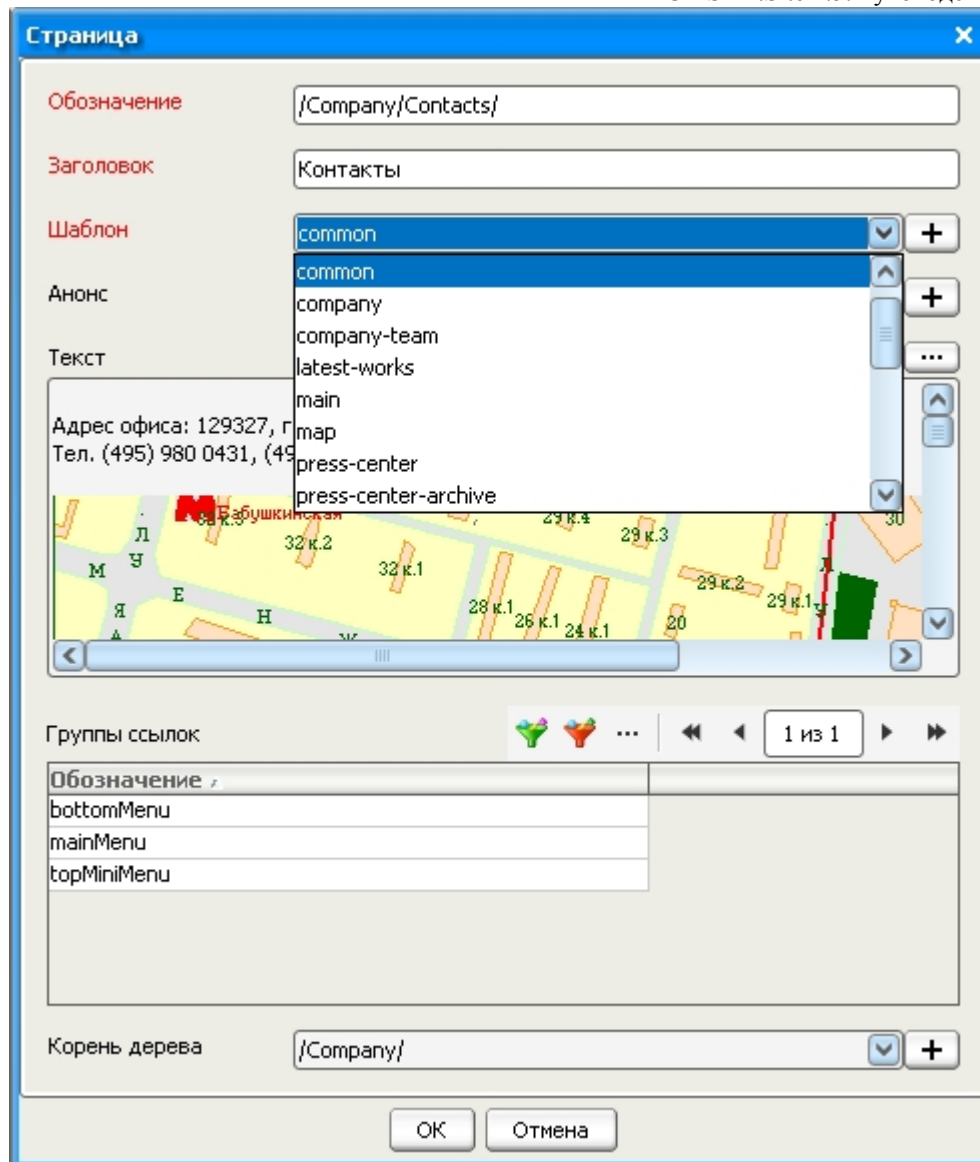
Страница

Обозначение /Company/Contacts/

Заголовок Контакты

Шаблон common

common
company
company-team
latest-works
main
map
press-center
press-center-archive

Анонс

Текст

Адрес офиса: 129327, г
Тел. (495) 980 0431, (49

Бабушкинская
32 к.2
32 к.1
29 к.4
29 к.3
29 к.2
29 к.1
28 к.1
26 к.1
24 к.1
20
30

Группы ссылок

1 из 1

| Обозначение |
|---|
| bottomMenu |
| mainMenu |
| topMiniMenu |

Корень дерева /Company/

OK Отмена